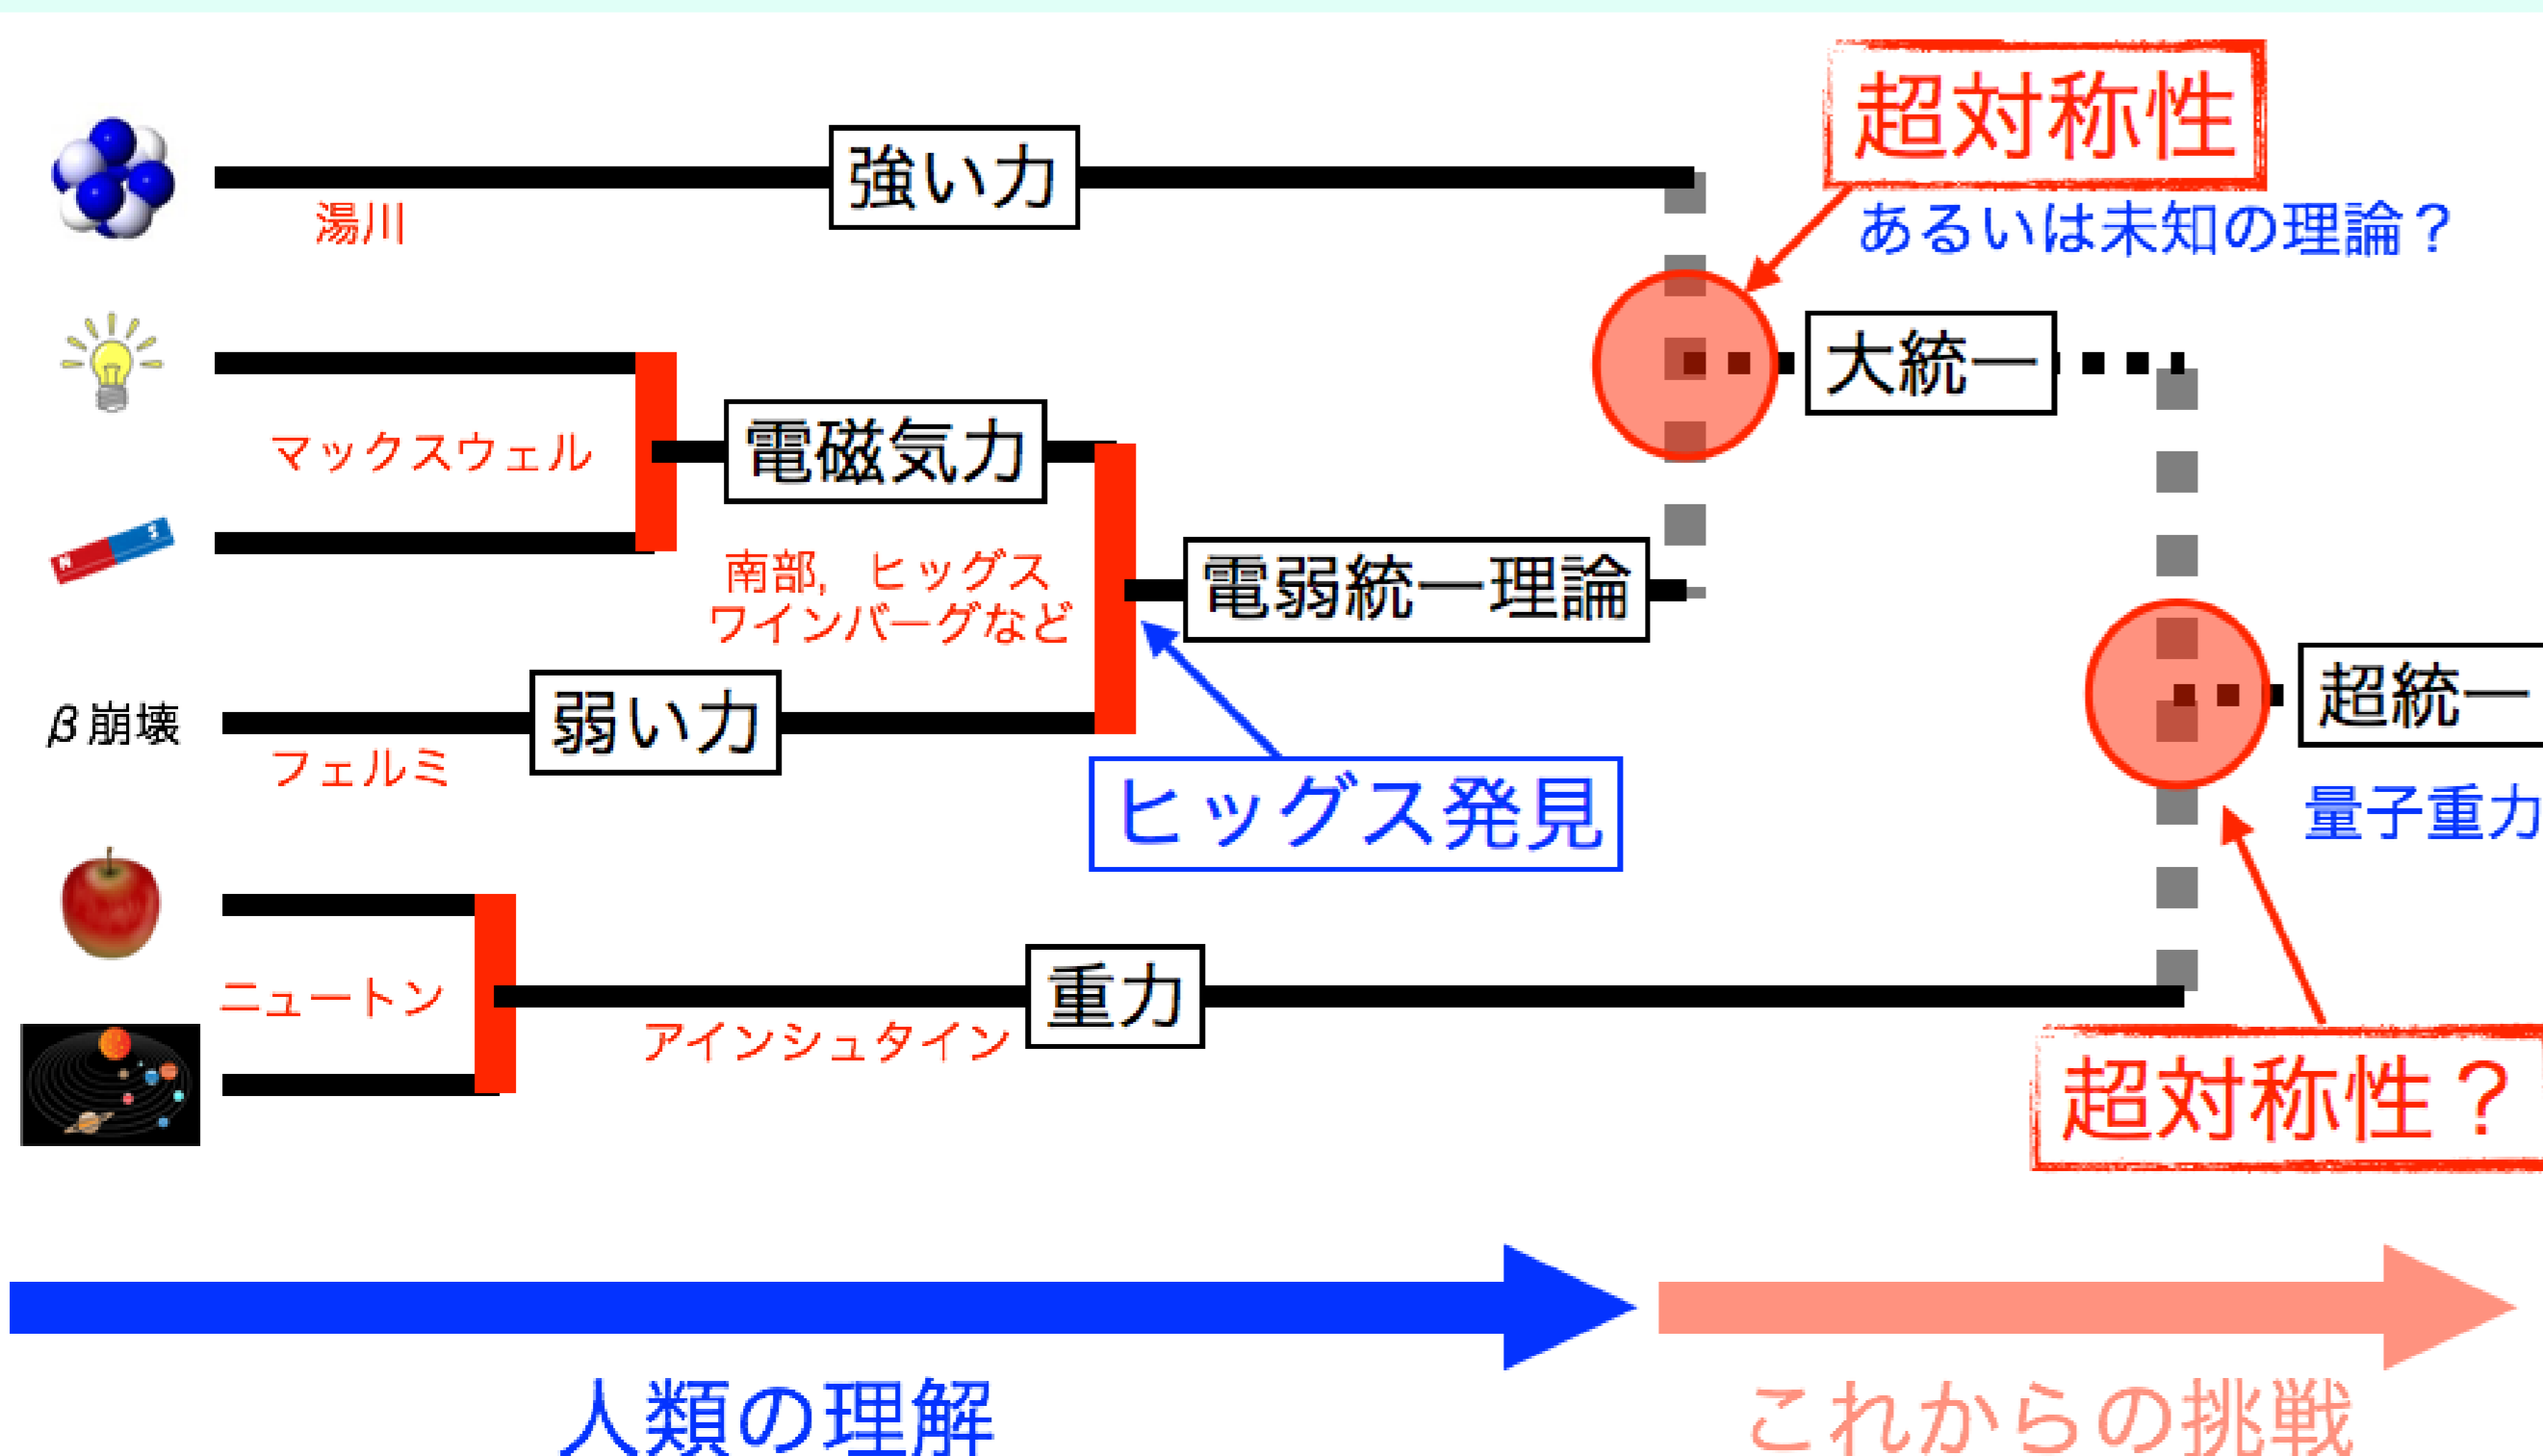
超対称性

あるいは未知の理論？

強い力

湯川

大統一

マックスウェル

電磁気力

南部，ヒッグス
ワインバーグなど

電弱統一理論

$\beta$崩壊

弱い力

フェルミ

ヒッグス発見

超統一

量子重力

ニュートン

重力

アインシュタイン

超対称性？

人類の理解

これからの挑戦